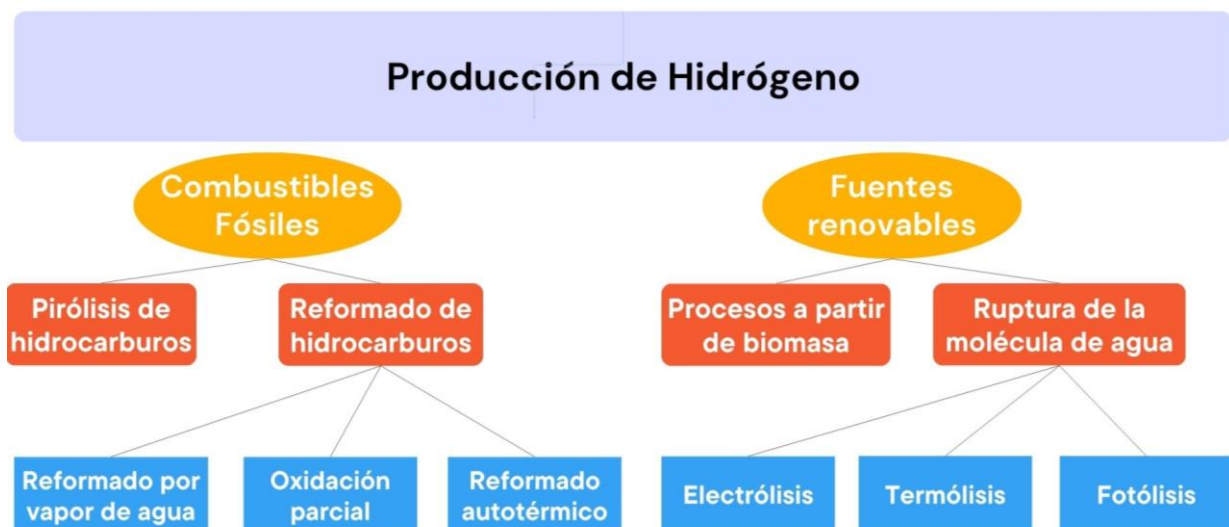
Producción de Hidrógeno

Combustibles Fósiles

Pirólisis de hidrocarburos

Reformado de hidrocarburos

Reformado por vapor de agua

Oxidación parcial

Reformado autotérmico

Fuentes renovables

Procesos a partir de biomasa

Ruptura de la molécula de agua

Electrólisis

Termólisis

Fotólisis